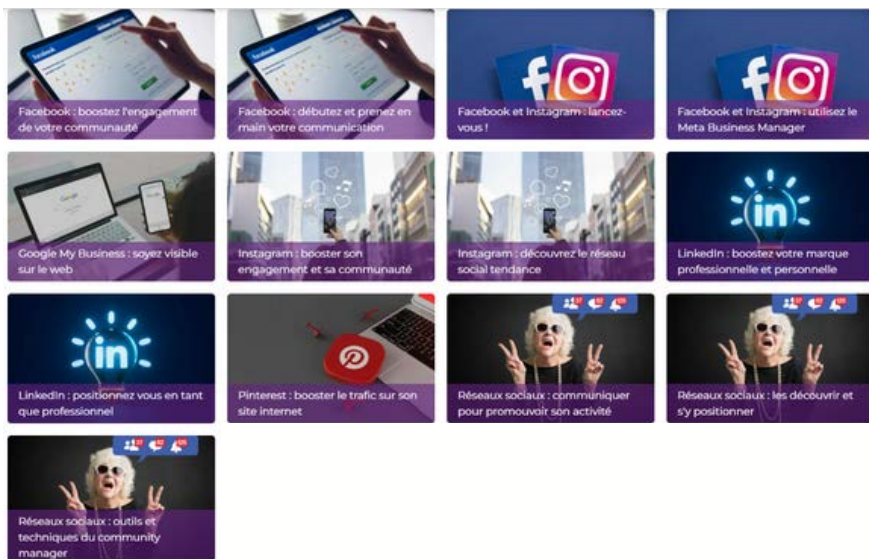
Facebook : boostez l'engagement de votre communauté

Facebook : débutez et prenez en main votre communication

Facebook et Instagram : lancez-vous !

Facebook et Instagram : utilisez le Meta Business Manager

Google My Business : soyez visible sur le web

Instagram : booster son engagement et sa communauté

Instagram : découvrez le réseau social tendance

LinkedIn : boostez votre marque professionnelle et personnelle

LinkedIn : positionnez vous en tant que professionnel

Pinterest : booster le trafic sur son site internet

Réseaux sociaux : communiquer pour promouvoir son activité

Réseaux sociaux : les découvrir et s'y positionner

Réseaux sociaux : outils et techniques du community manager